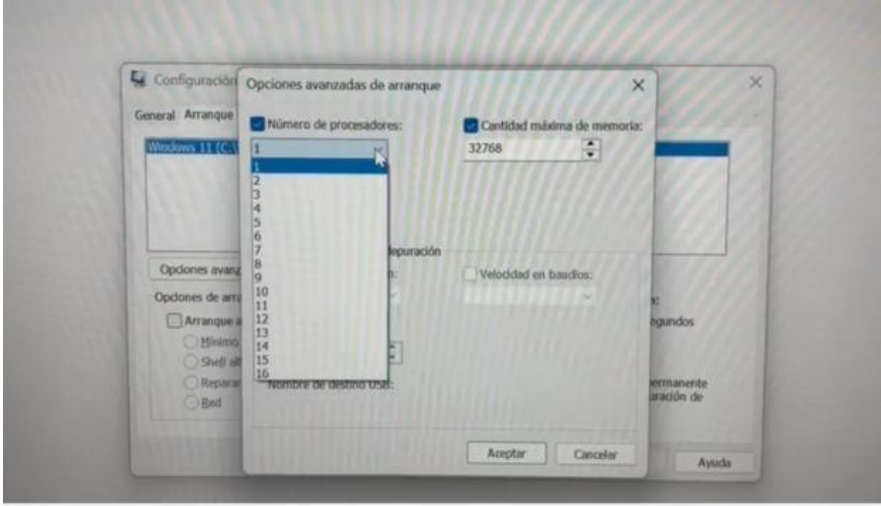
Configuración
General Arranque
Windows 11 (C:\
Opciones avanz
Opciones de arra
Arranque a
Mínimo
Shell alt
Reparar
Red
Ayuda
egundos
ermanente
uración de
Opciones avanzadas de arranque
Número de procesadores:
1
1
2
3
4
5
6
7
8
9
10
11
12
13
14
15
16
Cantidad máxima de memoria:
32768
depuración
n:
Velocidad en baudios:
Nombre de destino USB:
Aceptar
Cancelar